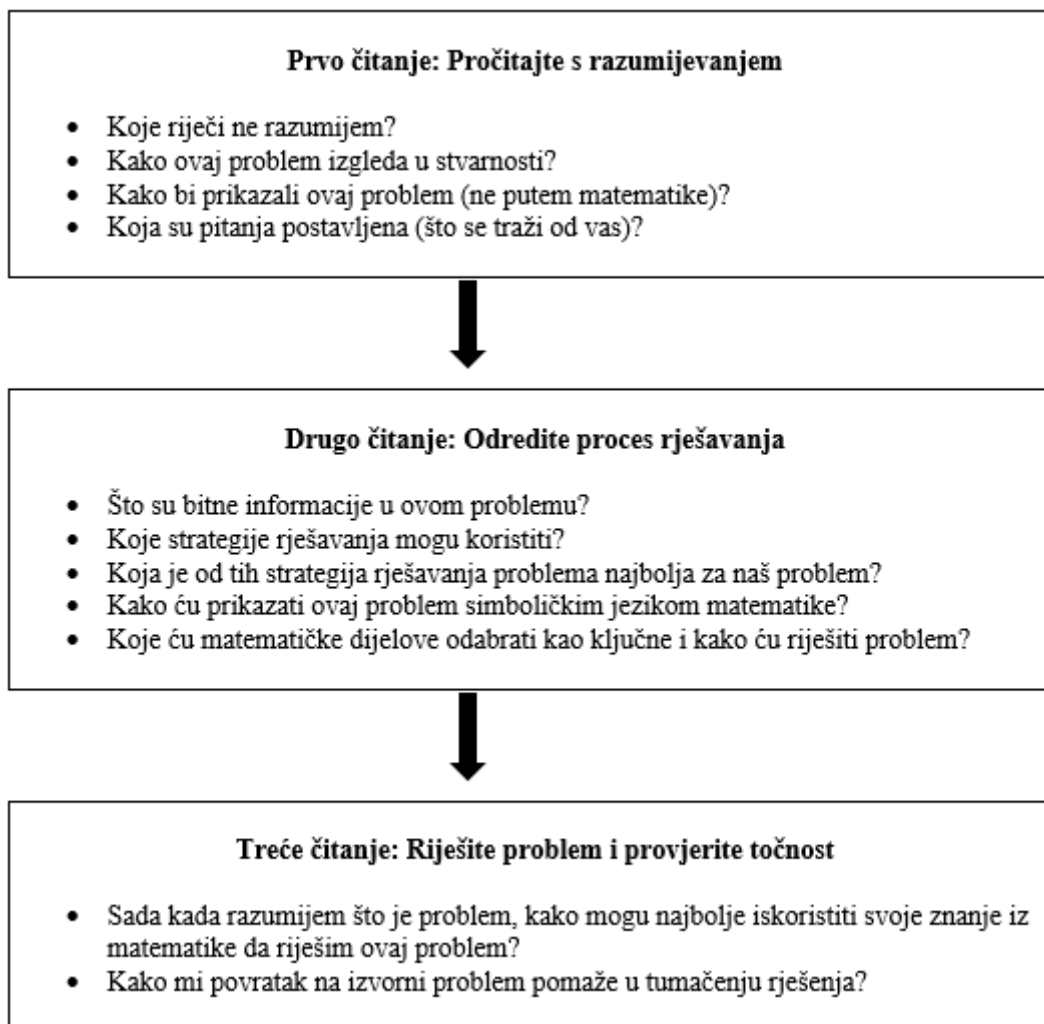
**Prvo čitanje: Pročitajte s razumijevanjem**

- Koje riječi ne razumijem?
- Kako ovaj problem izgleda u stvarnosti?
- Kako bi prikazali ovaj problem (ne putem matematike)?
- Koja su pitanja postavljena (što se traži od vas)?

**Drugo čitanje: Odredite proces rješavanja**

- Što su bitne informacije u ovom problemu?
- Koje strategije rješavanja mogu koristiti?
- Koja je od tih strategija rješavanja problema najbolja za naš problem?
- Kako ću prikazati ovaj problem simboličkim jezikom matematike?
- Koje ću matematičke dijelove odabrati kao ključne i kako ću riješiti problem?

**Treće čitanje: Riješite problem i provjerite točnost**

- Sada kada razumijem što je problem, kako mogu najbolje iskoristiti svoje znanje iz matematike da riješim ovaj problem?
- Kako mi povratak na izvorni problem pomaže u tumačenju rješenja?